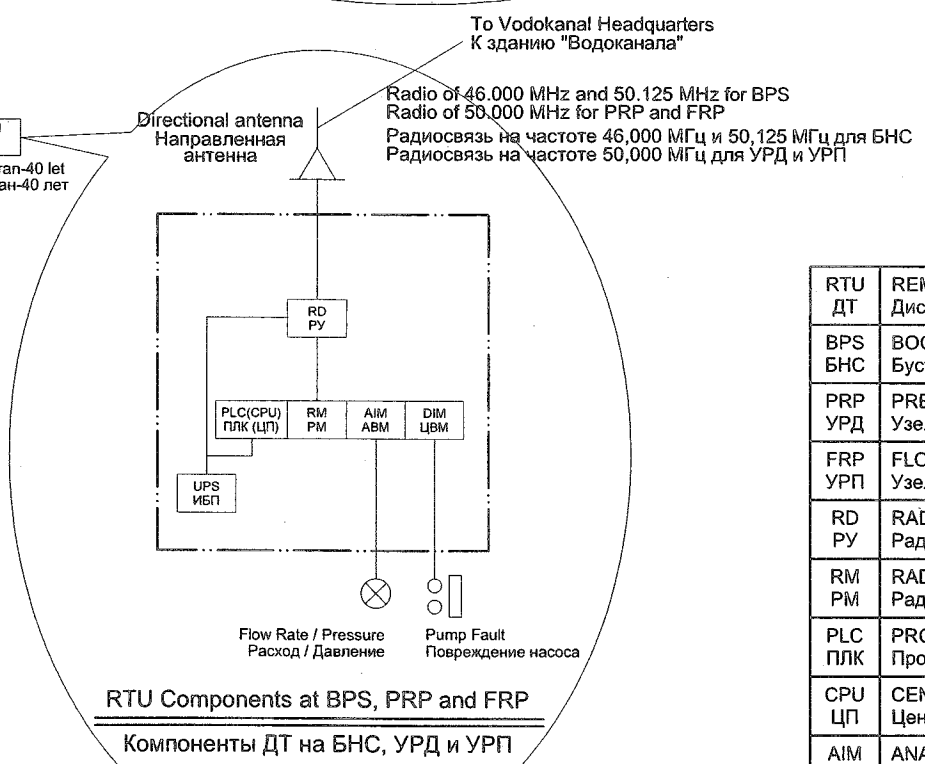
To Vodokanal Headquarters
К зданию "Водоканала"

ran-40 let
ан-40 лет

Directional antenna
Направленная антенна

Radio of 46.000 MHz and 50.125 MHz for BPS
Radio of 50.000 MHz for PRP and FRP
Радиосвязь на частоте 46,000 МГц и 50,125 МГц для БНС
Радиосвязь на частоте 50,000 МГц для УРД и УРП

RD
РУ

PLC(CPU)
ПЛК (ЦП)

RM
РМ

AIM
АВМ

DIM
ЦВМ

UPS
ИБП

Flow Rate / Pressure
Расход / Давление

Pump Fault
Повреждение насоса

RTU Components at BPS, PRP and FRP

Компоненты ДТ на БНС, УРД и УРП

| RTU ДТ | REI Дис |
|---|---|
| BPS БНС | BO( Буc |
| PRP УРД | PRE Узе. |
| FRP УРП | FLC Узе. |
| RD РУ | RAI Рад |
| RM РМ | RAI Рад |
| PLC ПЛК | PRC Про |
| CPU ЦП | CEN Цен |
| AIM | ANA |